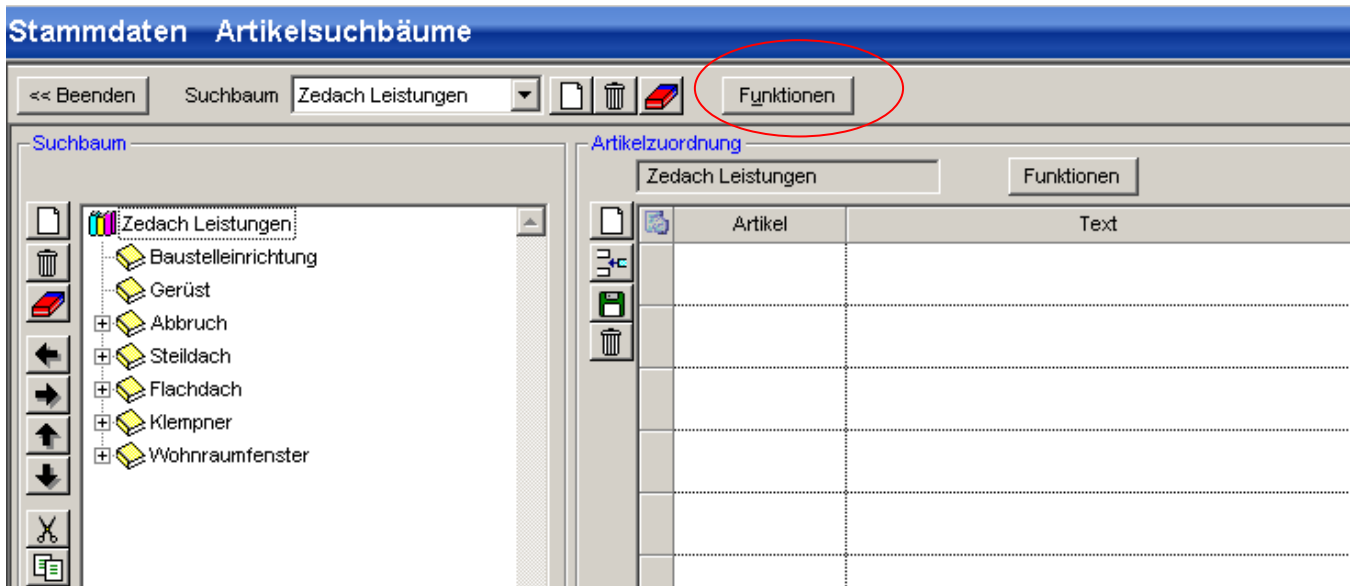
Stammdaten Artikelsuchbäume

<< Beenden
Suchbaum
Zedach Leistungen
Funktionen

Suchbaum

Zedach Leistungen
Baustelleinrichtung
Gerüst
Abbruch
Steildach
Flachdach
Klempner
Wohnraumfenster

Artikelzuordnung

Zedach Leistungen
Funktionen

| | Artikel | Text |
|---|---|---|
| | | |
| | | |
| | | |
| | | |
| | | |